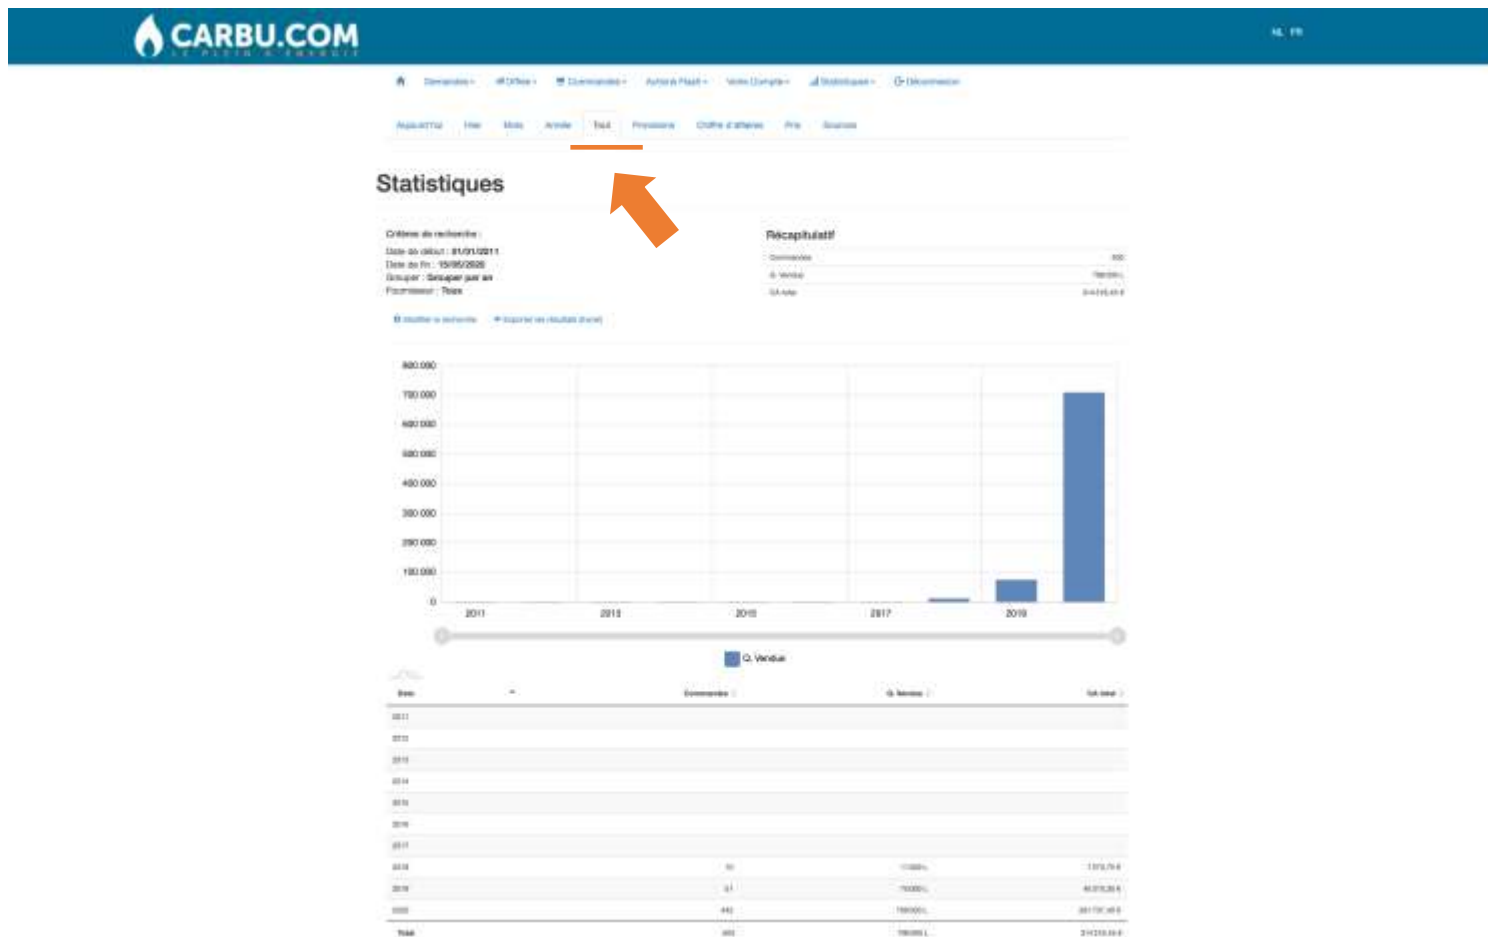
CARBU.COM
LE PLEIN D'ÉNERGIE

NL FR

Demandes · Offres · Commandes · Achats Flash · Votre Compte · Statistiques · Déconnexion

Aujourd'hui · Hier · Mois · Année · Tout · Provisions · Chiffre d'affaires · Prix · Sources

Statistiques

Critères de recherche :
Date de début : 01/01/2011
Date de fin : 15/05/2020
Grouper : Grouper par an
Fournisseur : Tous

Récapitulatif

| | |
|---|---|
| Commandes | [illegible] |
| Q. Vendue | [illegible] |
| CA total | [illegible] |

Modifier la recherche · Exporter les résultats (Excel)

800 000
700 000
600 000
500 000
400 000
300 000
200 000
100 000
0

2011 2013 2015 2017 2019

Q. Vendue

| Date | Commandes | Q. Vendue | CA total |
|---|---|---|---|
| 2011 | | | |
| 2012 | | | |
| 2013 | | | |
| 2014 | | | |
| 2015 | | | |
| 2016 | | | |
| 2017 | | | |
| 2018 | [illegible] | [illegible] | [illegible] |
| 2019 | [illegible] | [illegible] | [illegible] |
| 2020 | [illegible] | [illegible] | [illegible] |
| Total | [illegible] | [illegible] | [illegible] |